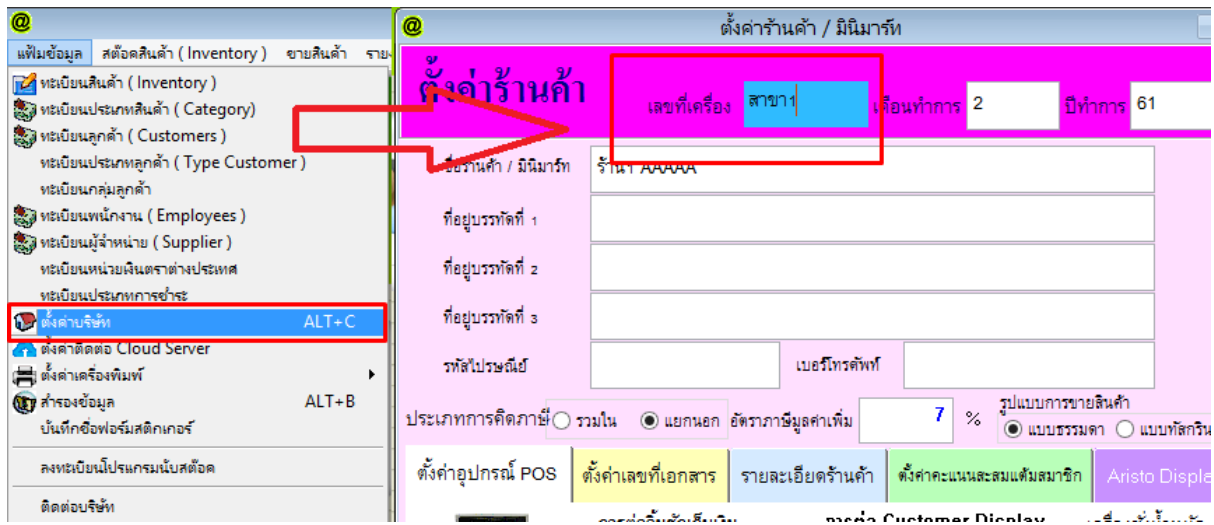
@

แฟ้มข้อมูล สต๊อคสินค้า ( Inventory ) ขายสินค้า ราย

ทะเบียนสินค้า ( Inventory )
ทะเบียนประเภทสินค้า ( Category)
ทะเบียนลูกค้า ( Customers )
ทะเบียนประเภทลูกค้า ( Type Customer )
ทะเบียนกลุ่มลูกค้า
ทะเบียนพนักงาน ( Employees )
ทะเบียนผู้จำหน่าย ( Supplier )
ทะเบียนหน่วยเงินตราต่างประเทศ
ทะเบียนประเภทการชำระ
ตั้งค่าบริษัท ALT+C
ตั้งค่าติดต่อ Cloud Server
ตั้งค่าเครื่องพิมพ์
สำรองข้อมูล ALT+B
บันทึกชื่อฟอร์มสติกเกอร์
ลงทะเบียนโปรแกรมนับสต๊อค
ติดต่อบริษัท

@ ตั้งค่าร้านค้า / มินิมาร์ท

ตั้งค่าร้านค้า

เลขที่เครื่อง สาขา1 เดือนทำการ 2 ปีทำการ 61

ชื่อร้านค้า / มินิมาร์ท ร้าน1 AAAAA
ที่อยู่บรรทัดที่ 1
ที่อยู่บรรทัดที่ 2
ที่อยู่บรรทัดที่ 3
รหัสไปรษณีย์ เบอร์โทรศัพท์

ประเภทการคิดภาษี รวมใน แยกนอก อัตราภาษีมูลค่าเพิ่ม 7 %
รูปแบบการขายสินค้า แบบธรรมดา แบบทัสกริน

ตั้งค่าอุปกรณ์ POS | ตั้งค่าเลขที่เอกสาร | รายละเอียดร้านค้า | ตั้งค่าคะแนนสะสมแต้มสมาชิก | Aristo Displa

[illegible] Customer Display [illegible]